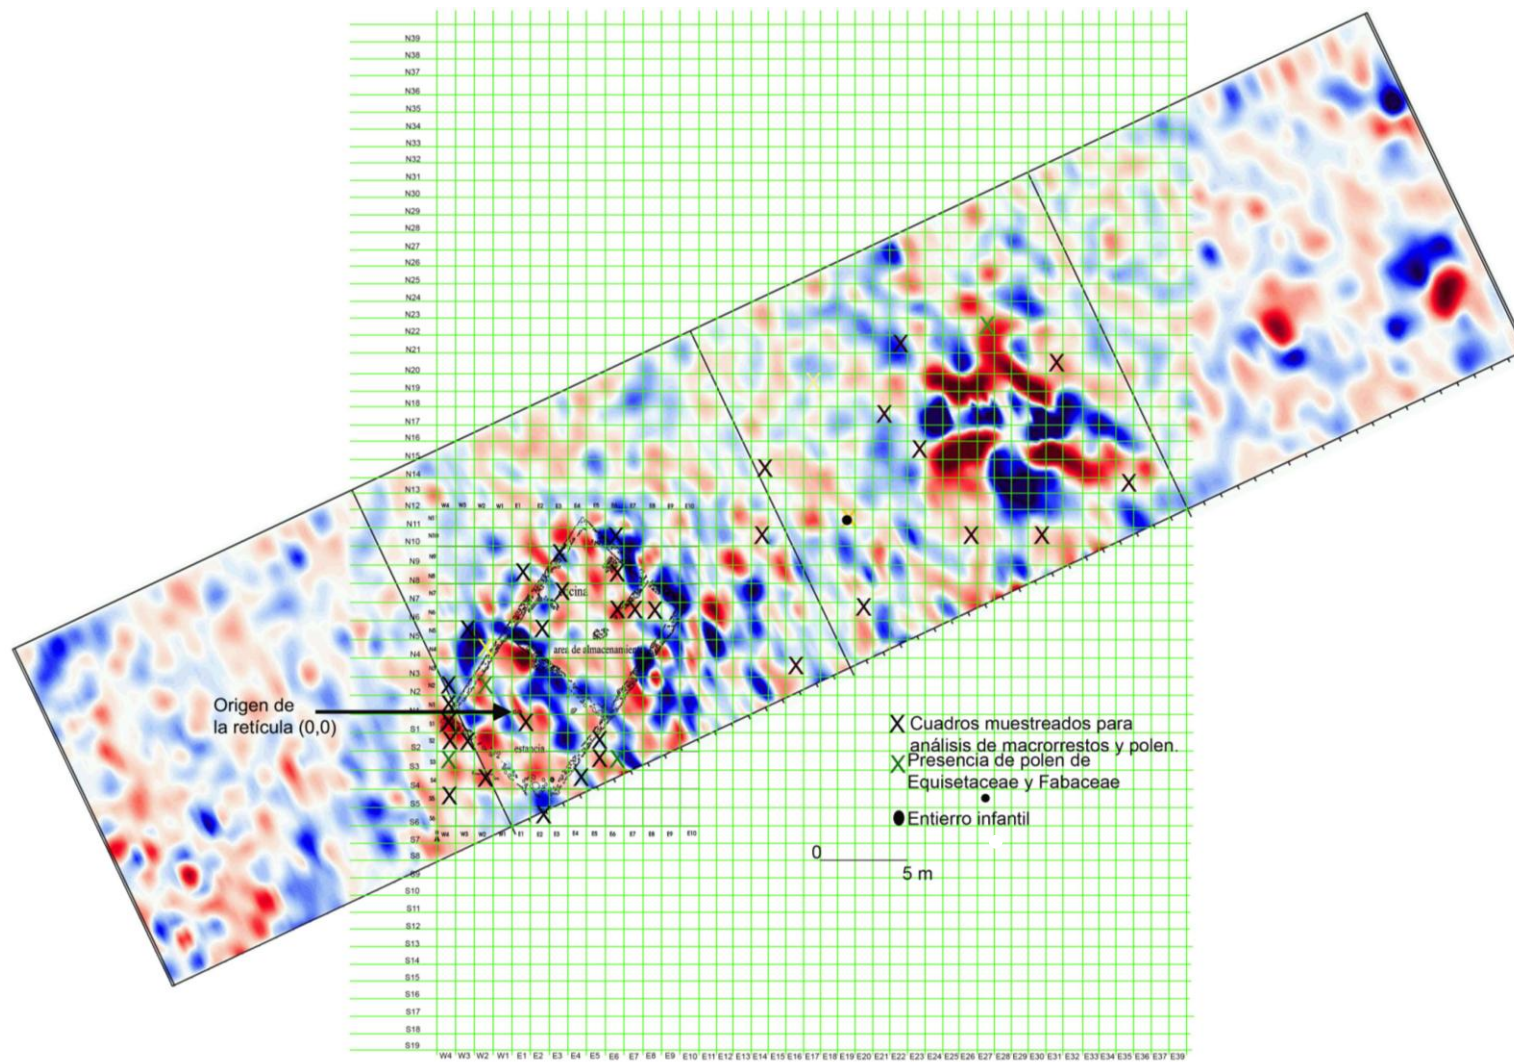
N39
N38
N37
N36
N35
N34
N33
N32
N31
N30
N29
N28
N27
N26
N25
N24
N23
N22
N21
N20
N19
N18
N17
N16
N15
N14
N13
N12
N11
N10
N9
N8
N7
N6
N5
N4
N3
N2
N1
S1
S2
S3
S4
S5
S6
S7
S8
S9
S10
S11
S12
S13
S14
S15
S16
S17
S18
S19

W4 W3 W2 W1 E1 E2 E3 E4 E5 E6 E7 E8 E9 E10

cina
area de almacenamiento
estancia

Origen de la retícula (0,0)

X Cuadros muestreados para análisis de macrorrestos y polen.
X Presencia de polen de Equisetaceae y Fabaceae
Entierro infantil

0
5 m

W4 W3 W2 W1 E1 E2 E3 E4 E5 E6 E7 E8 E9 E10 E11 E12 E13 E14 E15 E16 E17 E18 E19 E20 E21 E22 E23 E24 E25 E26 E27 E28 E29 E30 E31 E32 E33 E34 E35 E36 E37 E39